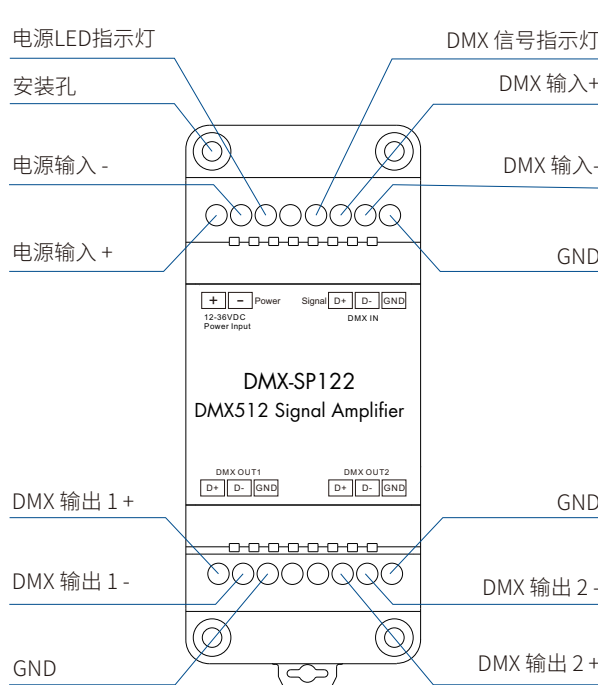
电源LED指示灯

DMX 信号指示灯

安装孔

DMX 输入+

电源输入 -

DMX 输入-

电源输入 +

GND

+ | − | Power

12-36VDC
Power Input

Signal | D+ | D- | GND

DMX IN

DMX-SP122

DMX512 Signal Amplifier

DMX OUT1

D+ | D- | GND

DMX OUT2

D+ | D- | GND

DMX 输出 1 +

GND

DMX 输出 1 -

DMX 输出 2 -

GND

DMX 输出 2 +